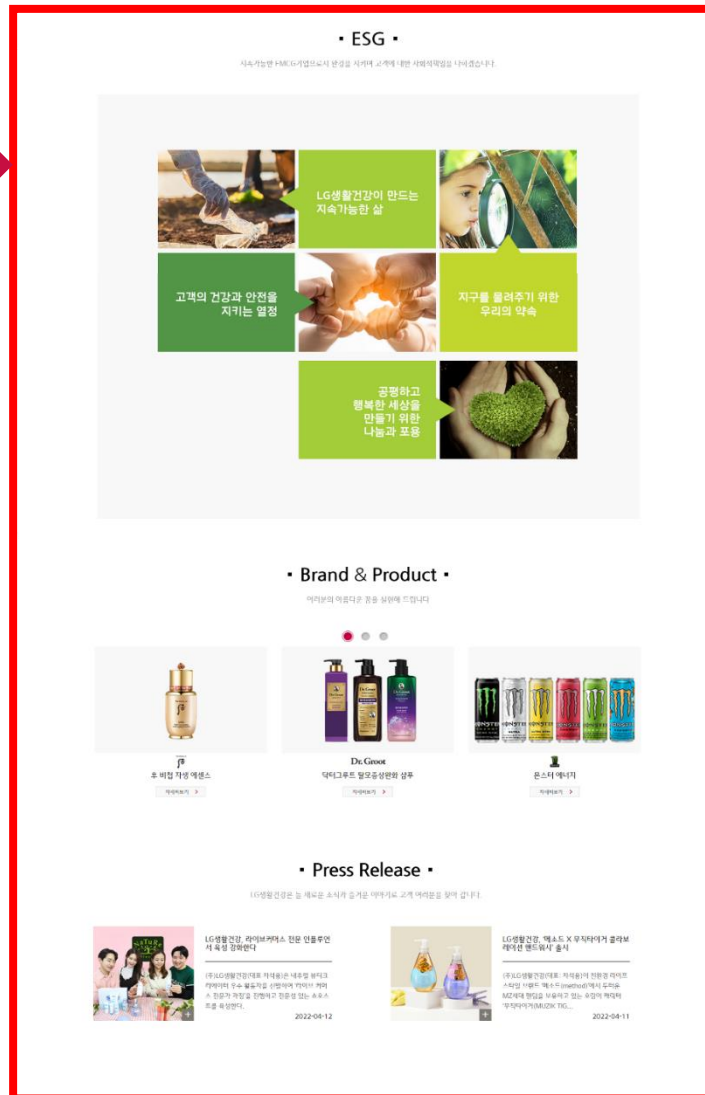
· ESG ·

지속가능한 FMCG기업으로서 환경을 지키며 고객에 대한 사회적책임을 다하겠습니다.

LG생활건강이 만드는 지속가능한 삶

고객의 건강과 안전을 지키는 열정

지구를 플러주기 위한 우리의 약속

공평하고 행복한 세상을 만들기 위한 나눔과 포용

· Brand & Product ·

여러분의 아름다운 꿈을 실현해 드립니다

후

후 비첩 자생 에센스

자세히보기 >

Dr.Groot

닥터그루트 탈모증상완화 샴푸

자세히보기 >

몬스터 에너지

자세히보기 >

· Press Release ·

LG생활건강은 늘 새로운 소식과 즐거운 이야기로 고객 여러분을 찾아 갑니다.

LG생활건강, 라이브커머스 전문 인플루언서 육성 강화한다

(주)LG생활건강(대표 차석용)은 내부형 뷰티크리에이터 우수 활동자를 선발하여 '라이브 커머스 전문가 과정'을 진행하고 전문성 있는 소유스트를 육성한다.

2022-04-12

LG생활건강, '메소드 X 무직타이거 콜라보레이션 핸드워시' 출시

(주)LG생활건강(대표 차석용)이 친환경 라이프스타일 브랜드 '메소드(method)'에서 두터운 MZ세대 팬덤을 보유하고 있는 유명 캐릭터 '무직타이거(MUZIK TIG...

2022-04-11